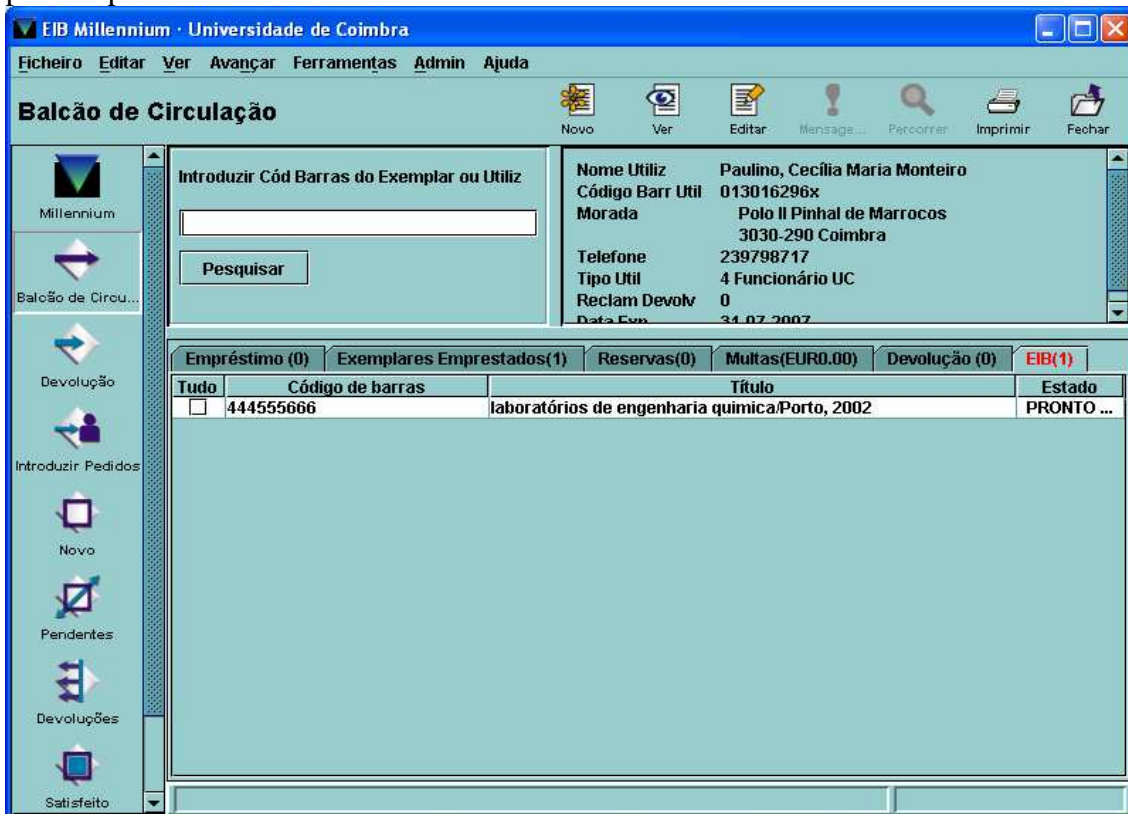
EIB Millennium · Universidade de Coimbra

Ficheiro Editar Ver Avançar Ferramentas Admin Ajuda

Balcão de Circulação

Novo Ver Editar Mensage... Percorrer Imprimir Fechar

Millennium
Balcão de Circu...
Devolução
Introduzir Pedidos
Novo
Pendentes
Devoluções
Satisfeito

Introduzir Cód Barras do Exemplar ou Utiliz

Pesquisar

Nome Utiliz Paulino, Cecília Maria Monteiro
Código Barr Util 013016296x
Morada Polo II Pinhal de Marrocos
3030-290 Coimbra
Telefone 239798717
Tipo Util 4 Funcionário UC
Reclam Devolv 0
Data Exp 31-07-2007

Empréstimo (0) Exemplares Emprestados(1) Reservas(0) Multas(EUR0.00) Devolução (0) EIB(1)

| Tudo | Código de barras | Título | Estado |
|---|---|---|---|
| ☐ | 444555666 | laboratórios de engenharia quimica/Porto, 2002 | PRONTO ... |